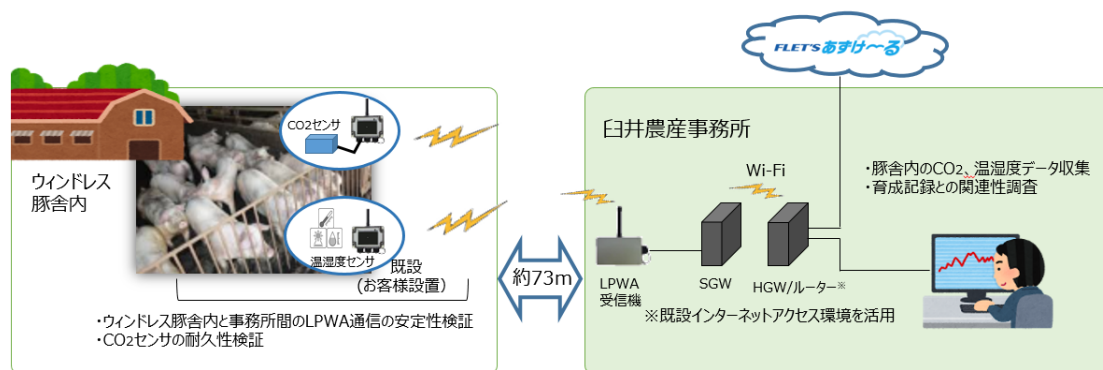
FLET'S あずけ〜る

ウィンドレス豚舎内

CO2センサ

温湿度センサ

既設
（お客様設置）

・ウィンドレス豚舎内と事務所間のLPWA通信の安定性検証
・$CO_2$センサの耐久性検証

約73m

臼井農産事務所

Wi-Fi

・豚舎内の$CO_2$、温湿度データ収集
・育成記録との関連性調査

LPWA
受信機

SGW

HGW/ルーター※

※既設インターネットアクセス環境を活用